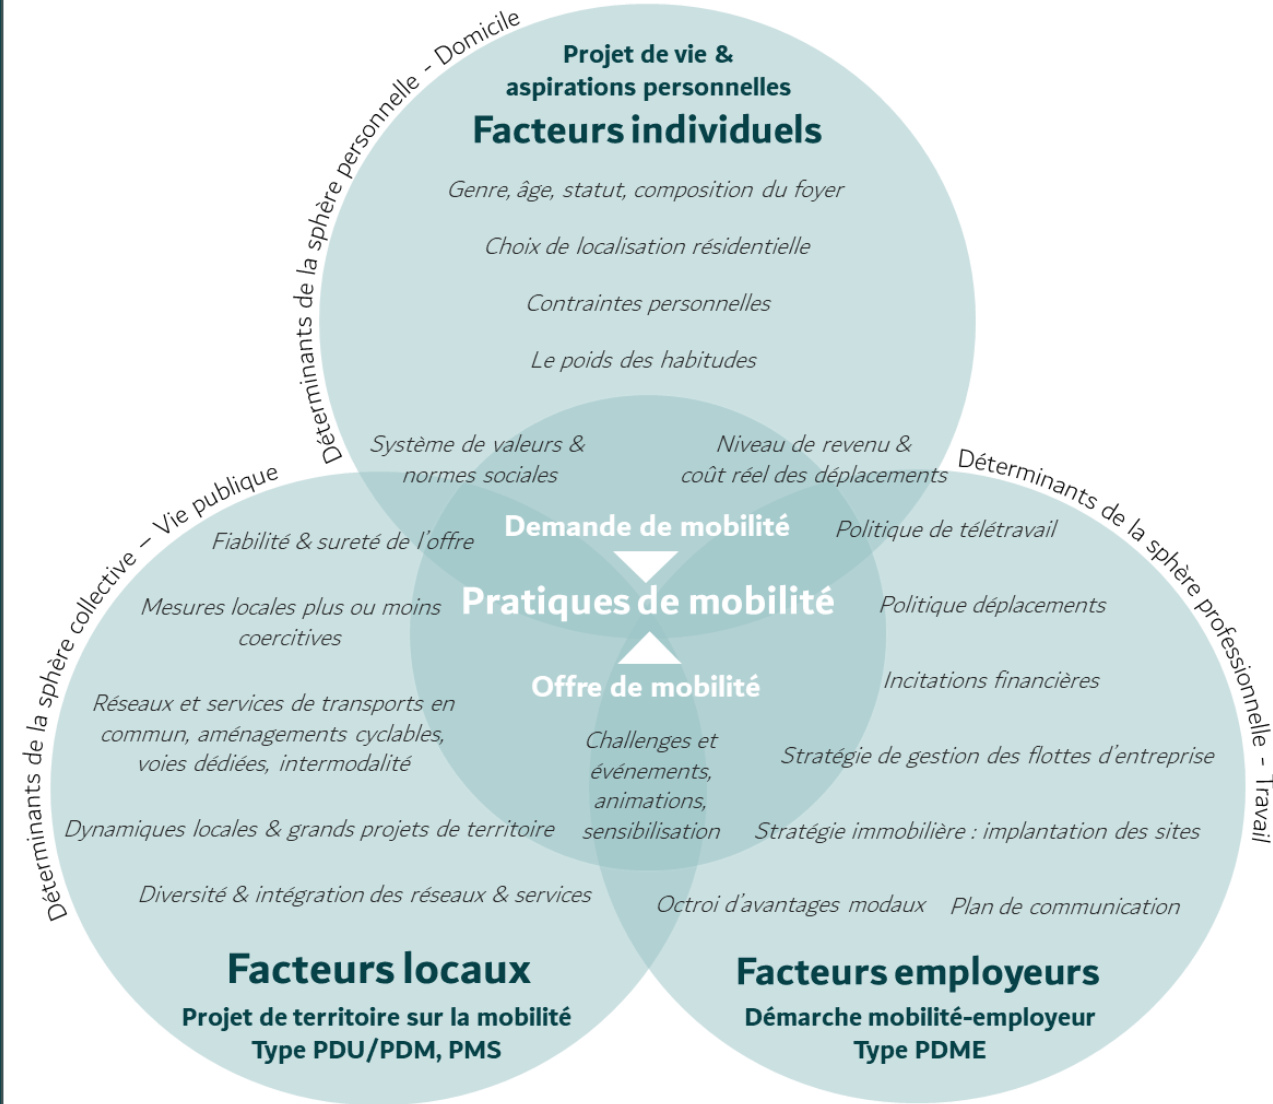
Déterminants de la sphère personnelle - Domicile

Projet de vie & aspirations personnelles

Facteurs individuels

Genre, âge, statut, composition du foyer

Choix de localisation résidentielle

Contraintes personnelles

Le poids des habitudes

Système de valeurs & normes sociales

Niveau de revenu & coût réel des déplacements

Déterminants de la sphère collective – Vie publique

Déterminants de la sphère professionnelle - Travail

Demande de mobilité

Pratiques de mobilité

Offre de mobilité

Fiabilité & sureté de l'offre

Mesures locales plus ou moins coercitives

Réseaux et services de transports en commun, aménagements cyclables, voies dédiées, intermodalité

Dynamiques locales & grands projets de territoire

Diversité & intégration des réseaux & services

Challenges et événements, animations, sensibilisation

Politique de télétravail

Politique déplacements

Incitations financières

Stratégie de gestion des flottes d'entreprise

Stratégie immobilière : implantation des sites

Octroi d'avantages modaux

Plan de communication

Facteurs locaux

Projet de territoire sur la mobilité
Type PDU/PDM, PMS

Facteurs employeurs

Démarche mobilité-employeur
Type PDME